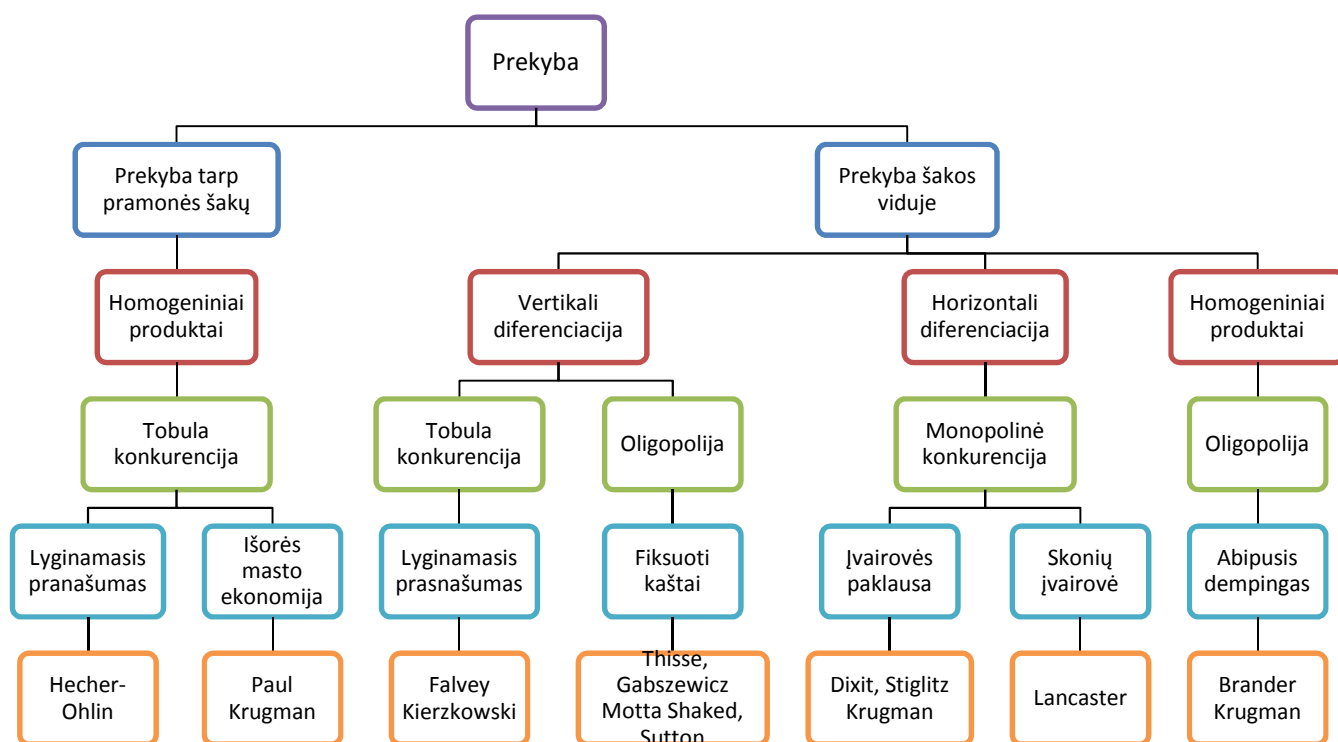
Prekyba

Prekyba tarp pramonės šakų

Prekyba šakos viduje

Homogeniniai produktai

Vertikali diferenciacija

Horizontali diferenciacija

Homogeniniai produktai

Tobula konkurencija

Tobula konkurencija

Oligopolija

Monopolinė konkurencija

Oligopolija

Lyginamasis pranašumas

Išorės masto ekonomija

Lyginamasis prasnašumas

Fiksuoti kaštai

Įvairovės paklausa

Skonių įvairovė

Abipusis dempingas

Hecher-Ohlin

Paul Krugman

Falvey Kierzkowski

Thisse, Gabszewicz Motta Shaked, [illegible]

Dixit, Stiglitz Krugman

Lancaster

Brander Krugman